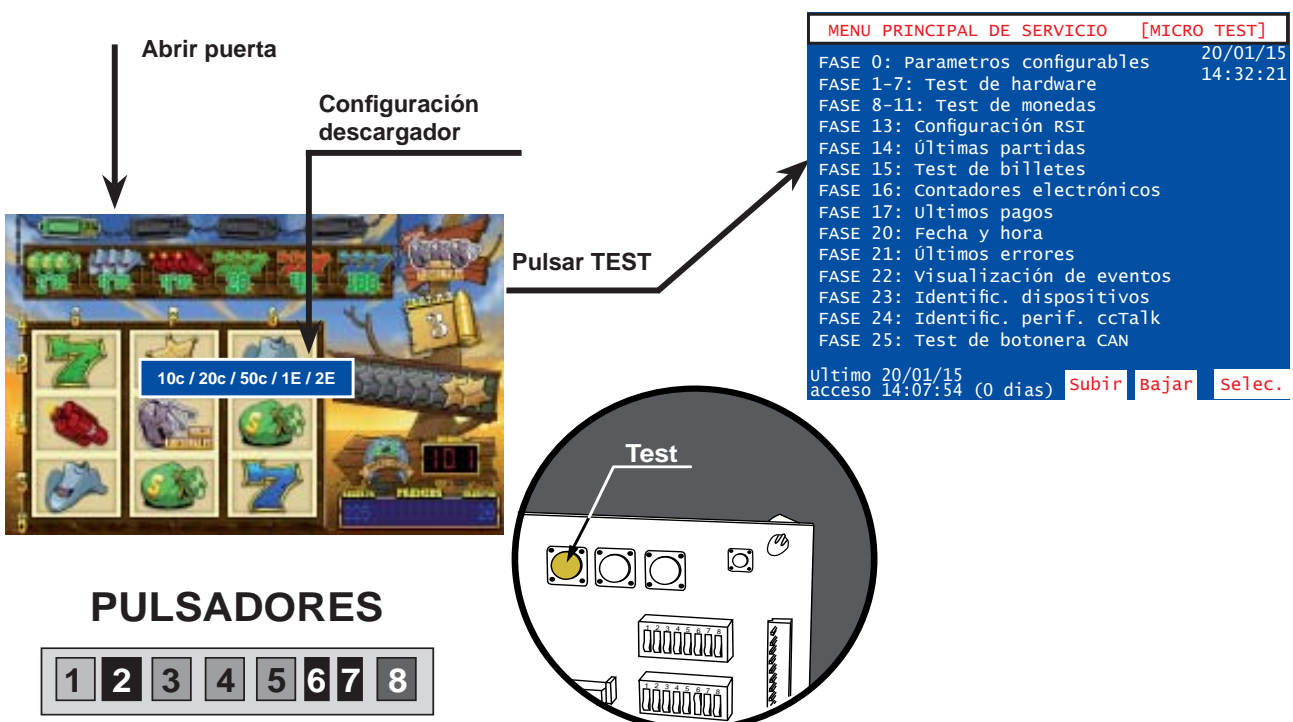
Abrir puerta

Configuración descargador

10c / 20c / 50c / 1E / 2E

101

Pulsar TEST

MENU PRINCIPAL DE SERVICIO [MICRO TEST]

20/01/15
14:32:21

FASE 0: Parametros configurables
FASE 1-7: Test de hardware
FASE 8-11: Test de monedas
FASE 13: Configuración RSI
FASE 14: Últimas partidas
FASE 15: Test de billetes
FASE 16: Contadores electrónicos
FASE 17: Ultimos pagos
FASE 20: Fecha y hora
FASE 21: Últimos errores
FASE 22: Visualización de eventos
FASE 23: Identific. dispositivos
FASE 24: Identific. perif. ccTalk
FASE 25: Test de botonera CAN

Ultimo 20/01/15
acceso 14:07:54 (0 dias)

Subir Bajar Selec.

Test

PULSADORES

1 2 3 4 5 6 7 8